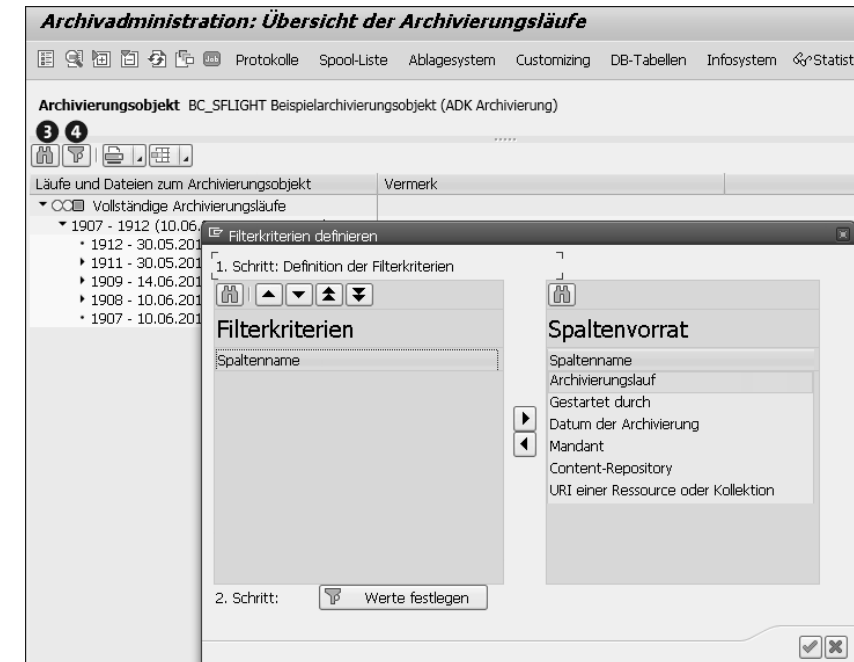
Archivadministration: Übersicht der Archivierungsläufe

Protokolle Spool-Liste Ablagesystem Customizing DB-Tabellen Infosystem Statist

Archivierungsobjekt BC_SFLIGHT Beispielarchivierungsobjekt (ADK Archivierung)

3 4

Läufe und Dateien zum Archivierungsobjekt | Vermerk

Vollständige Archivierungsläufe
1907 - 1912 (10.06.
1912 - 30.05.201
1911 - 30.05.201
1909 - 14.06.201
1908 - 10.06.201
1907 - 10.06.201

Filterkriterien definieren

1. Schritt: Definition der Filterkriterien

Filterkriterien

Spaltenname

Spaltenvorrat

Spaltenname
Archivierungslauf
Gestartet durch
Datum der Archivierung
Mandant
Content-Repository
URI einer Ressource oder Kollektion

2. Schritt: Werte festlegen